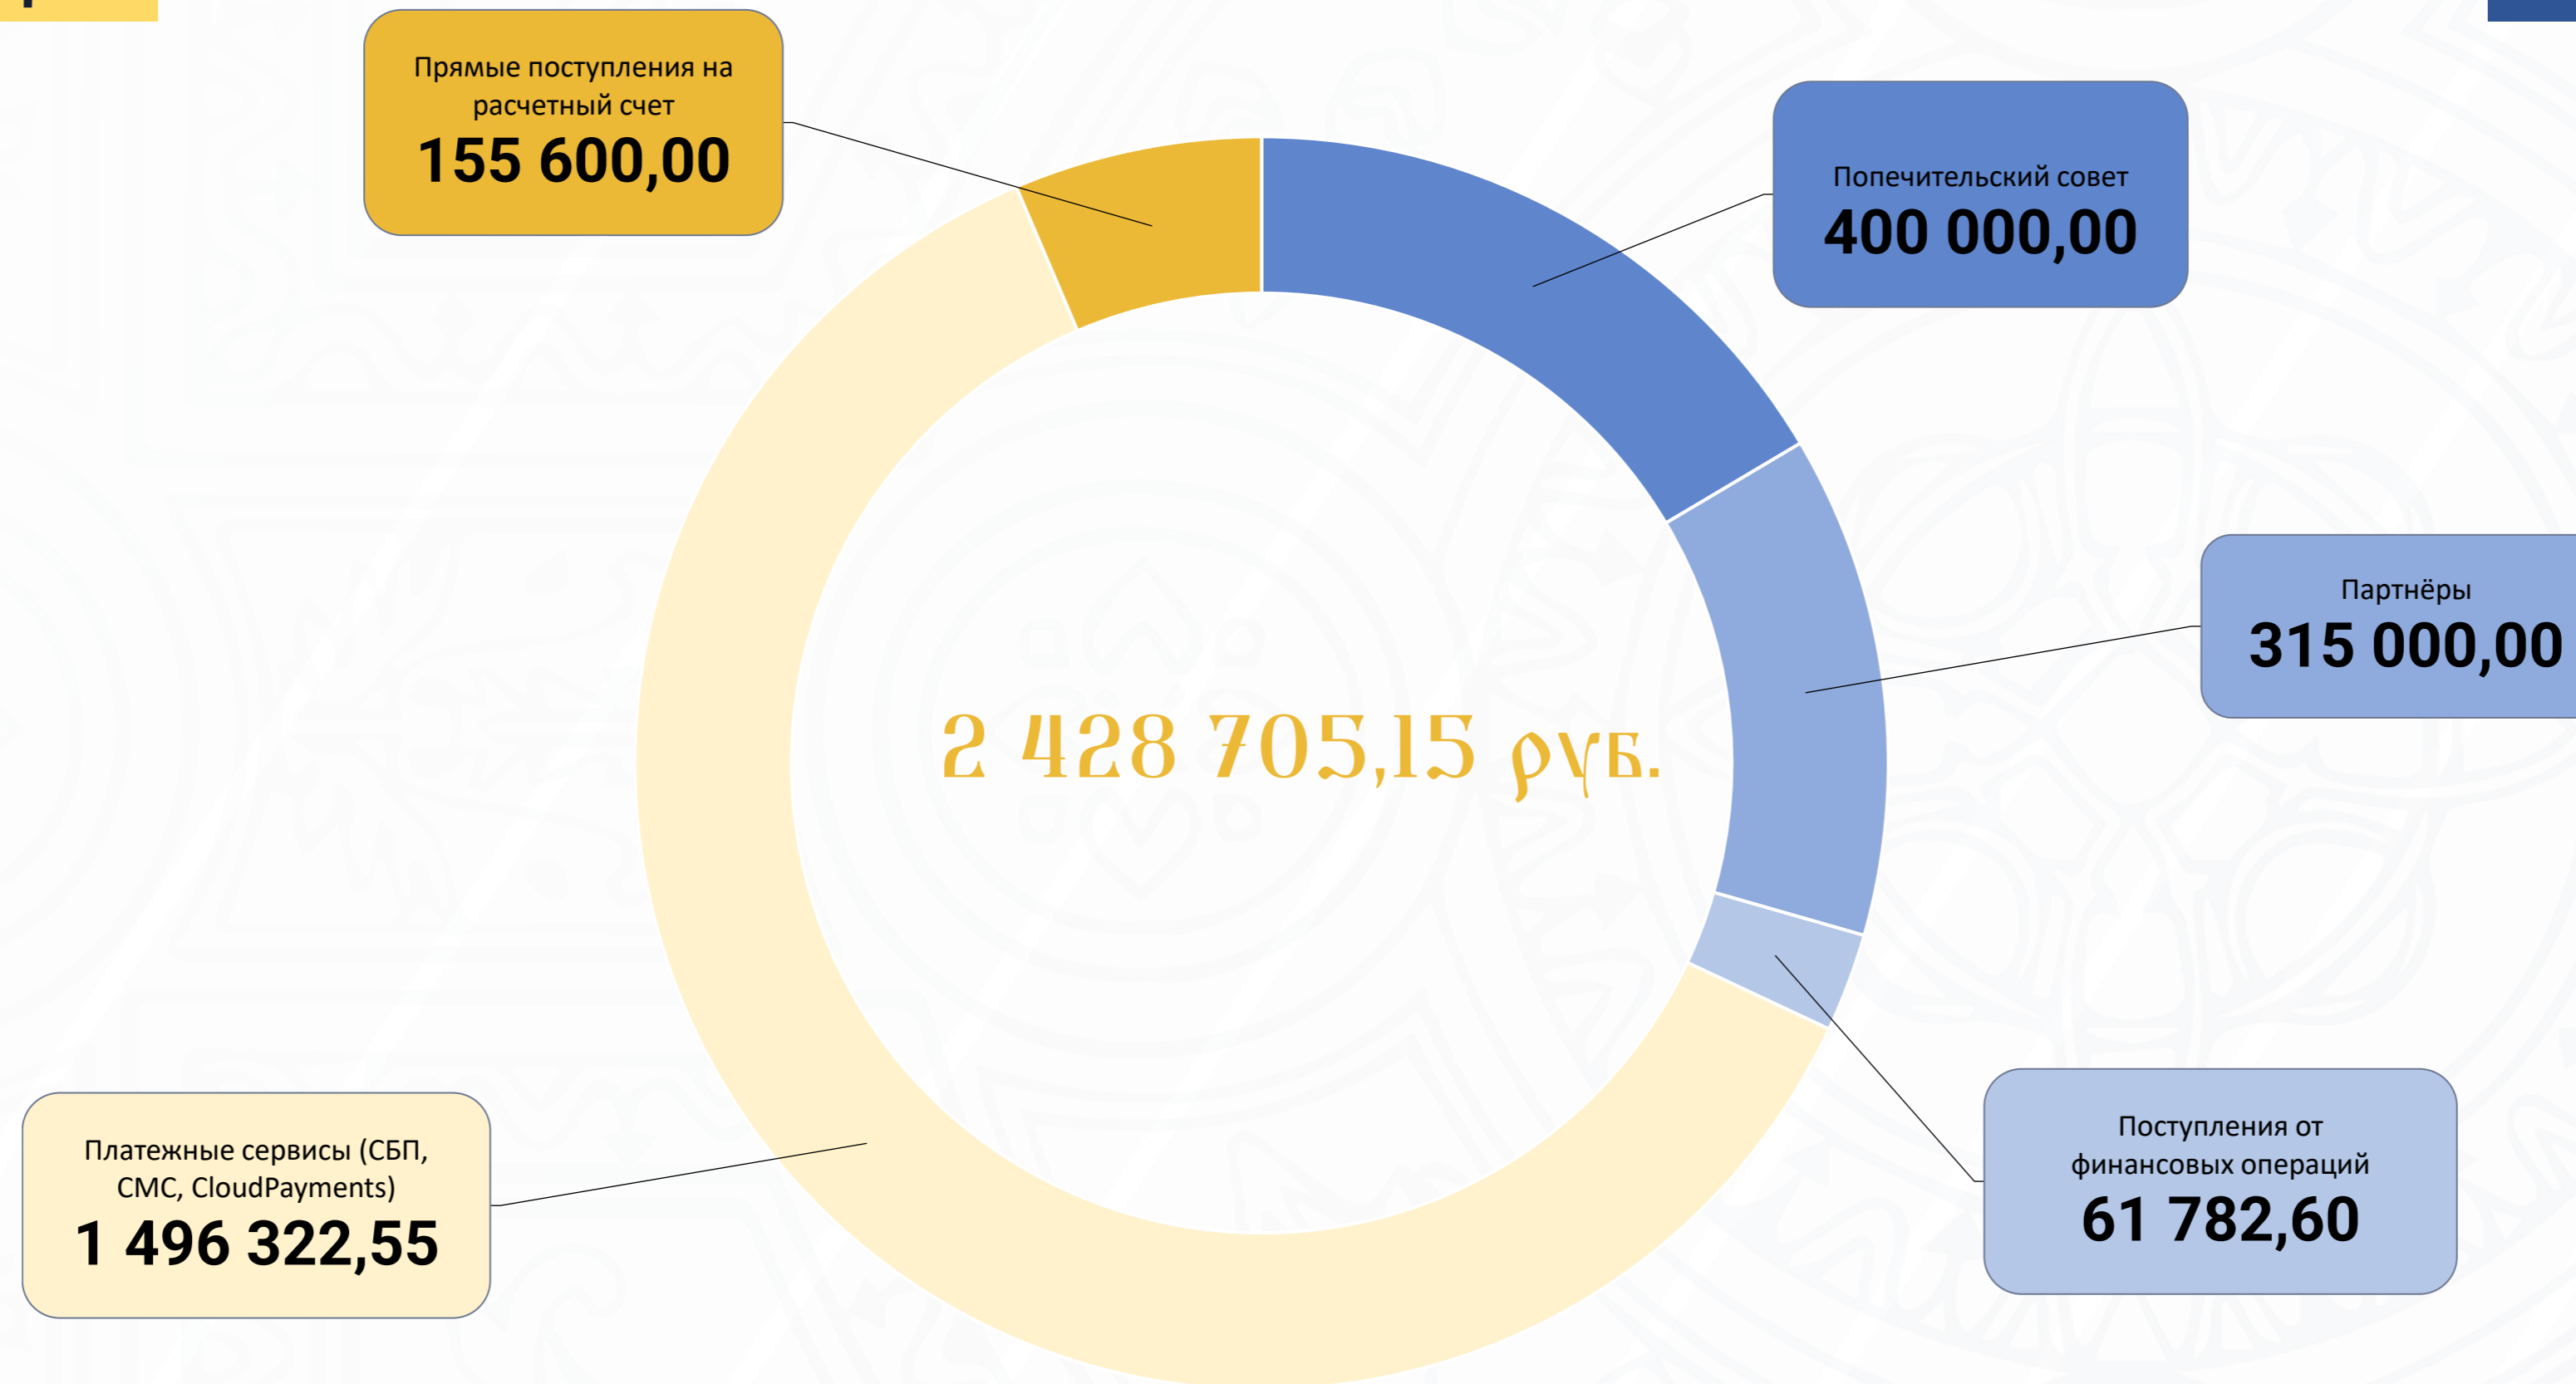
Прямые поступления на расчетный счет
155 600,00

Попечительский совет
400 000,00

Партнёры
315 000,00

2 428 705,15 руб.

Поступления от финансовых операций
61 782,60

Платежные сервисы (СБП, СМС, CloudPayments)
1 496 322,55